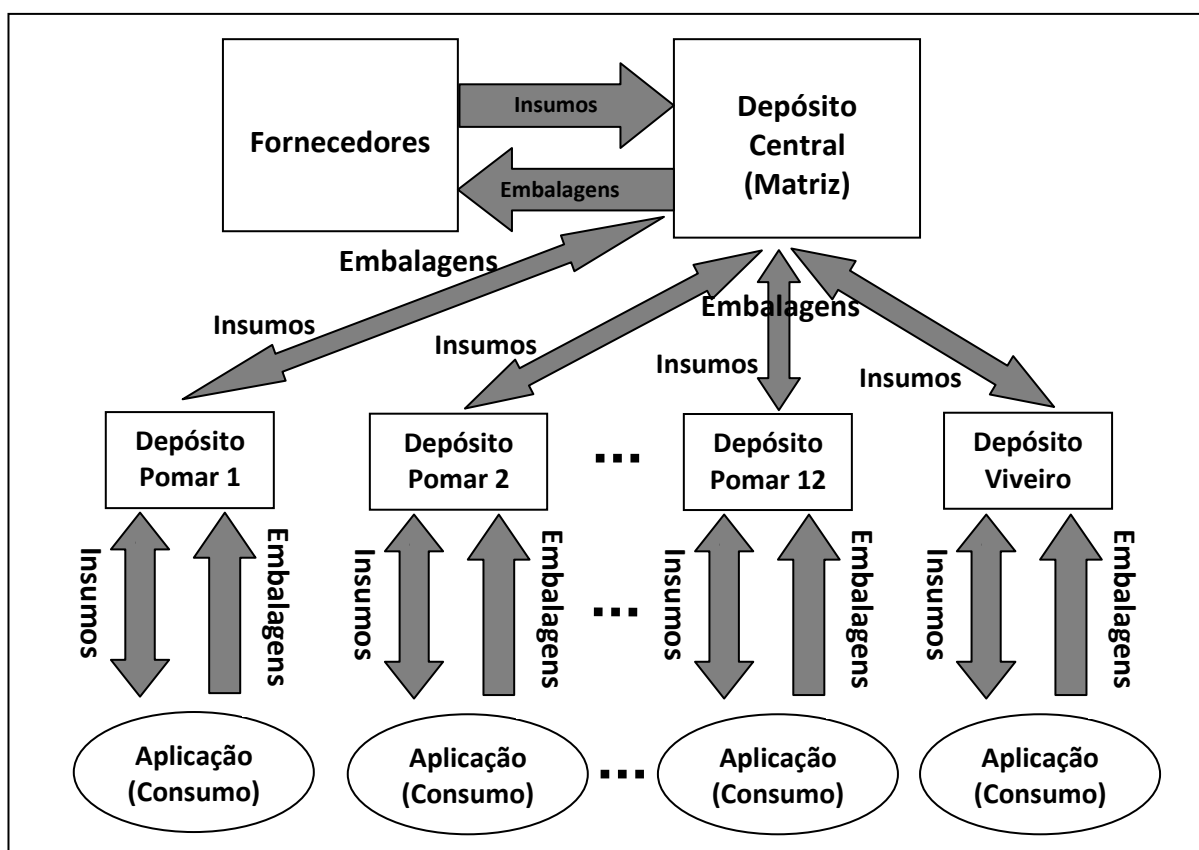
Fornecedores

Insumos

Embalagens

Depósito Central (Matriz)

Embalagens

Insumos

Insumos

Embalagens

Insumos

Insumos

Depósito Pomar 1

Depósito Pomar 2

...

Depósito Pomar 12

Depósito Viveiro

Insumos

Embalagens

Insumos

Embalagens

...

Insumos

Embalagens

Insumos

Embalagens

Aplicação (Consumo)

Aplicação (Consumo)

...

Aplicação (Consumo)

Aplicação (Consumo)